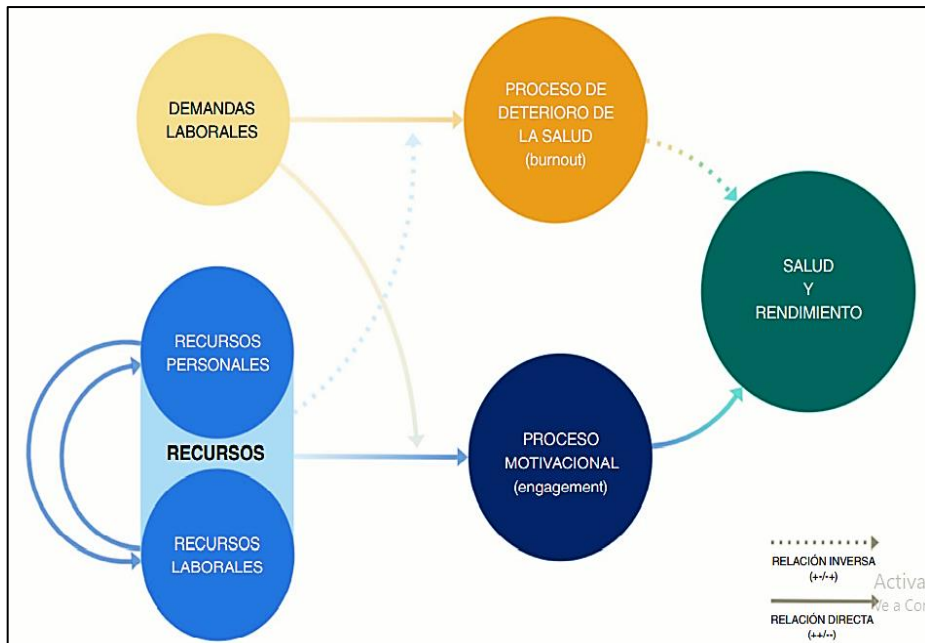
DEMANDAS LABORALES

PROCESO DE DETERIORO DE LA SALUD (burnout)

SALUD Y RENDIMIENTO

RECURSOS PERSONALES

RECURSOS

RECURSOS LABORALES

PROCESO MOTIVACIONAL (engagement)

RELACIÓN INVERSA (+-/-+)

RELACIÓN DIRECTA (++/--)

Activa
Ve a Co